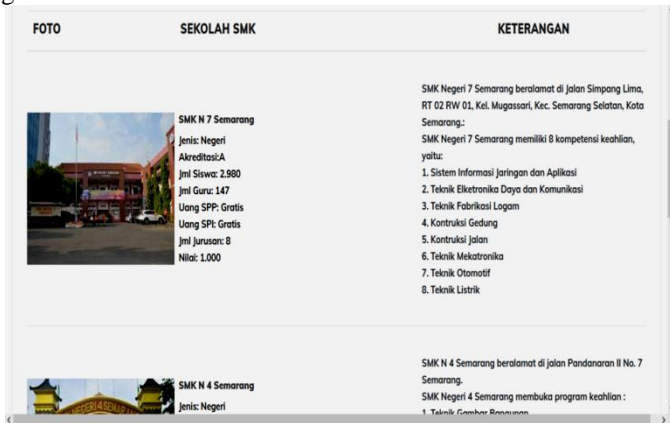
| FOTO | SEKOLAH SMK | KETERANGAN |
|---|---|---|
| | SMK N 7 Semarang<br>Jenis: Negeri<br>Akreditasi:A<br>Jml Siswa: 2.980<br>Jml Guru: 147<br>Uang SPP: Gratis<br>Uang SPI: Gratis<br>Jml Jurusan: 8<br>Nilai: 1.000 | SMK Negeri 7 Semarang beralamat di Jalan Simpang Lima, RT 02 RW 01, Kel. Mugassari, Kec. Semarang Selatan, Kota Semarang.:<br>SMK Negeri 7 Semarang memiliki 8 kompetensi keahlian, yaitu:<br>1. Sistem Informasi Jaringan dan Aplikasi<br>2. Teknik Elketronika Daya dan Komunikasi<br>3. Teknik Fabrikasi Logam<br>4. Kontruksi Gedung<br>5. Kontruksi Jalan<br>6. Teknik Mekatronika<br>7. Teknik Otomotif<br>8. Teknik Listrik |
| | SMK N 4 Semarang<br>Jenis: Negeri | SMK N 4 Semarang beralamat di jalan Pandanaran II No. 7 Semarang.<br>SMK Negeri 4 Semarang membuka program keahlian :<br>1. Teknik Gambar Bangunan |